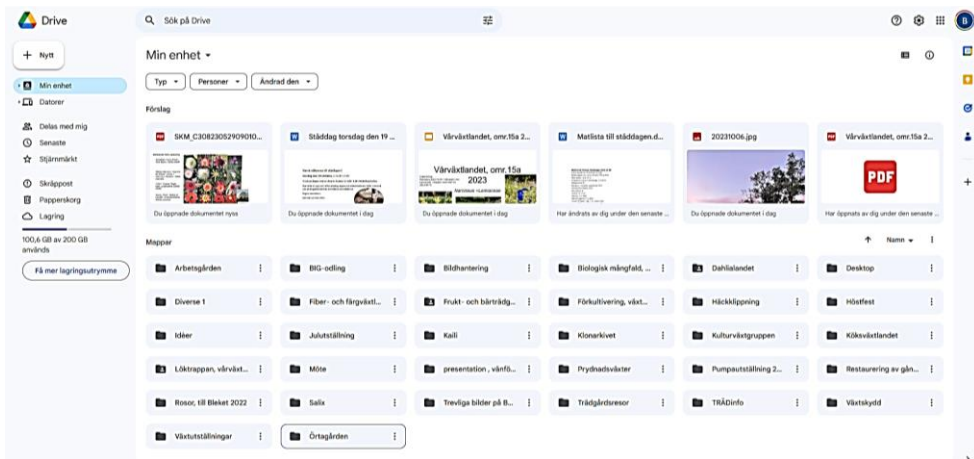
Drive

Sök på Drive

B

Nytt

Min enhet

Datorer

Delas med mig

Senaste

Stjärnmärkt

Skräppost

Papperskorg

Lagring

100,6 GB av 200 GB används

Få mer lagringsutrymme

Min enhet

Typ

Personer

Ändrad den

Förslag

SKM_C30823052909010...

Du öppnade dokumentet nyss

Städdag torsdag den 19 ...

Du öppnade dokumentet i dag

Vårväxtlandet, omr.15a 2...

Vårväxtlandet, omr.15a 2023

Du öppnade dokumentet i dag

Matlista till städdagen.d...

Har ändrats av dig under den senaste ...

20231006.jpg

Du öppnade dokumentet i dag

Vårväxtlandet, omr.15a 2...

PDF

Har öppnats av dig under den senaste ...

Mappar

Namn

Arbetsgården

BIG-odling

Bildhantering

Biologisk mångfald, ...

Dahlialandet

Desktop

Diverse 1

Fiber- och färgväxtl...

Frukt- och bärträdg...

Förkultivering, växt...

Häckklippning

Höstfest

Idéer

Julutställning

Kaili

Klonarkivet

Kulturväxtgruppen

Köksväxtlandet

Löktrappan, vårväxt...

Möte

presentation , vänfö...

Prydnadsväxter

Pumpautställning 2...

Restaurering av gån...

Rosor, till Bleket 2022

Salix

Trevliga bilder på B...

Trädgårdsresor

TRÄDinfo

Växtskydd

Växtutställningar

Örtagården